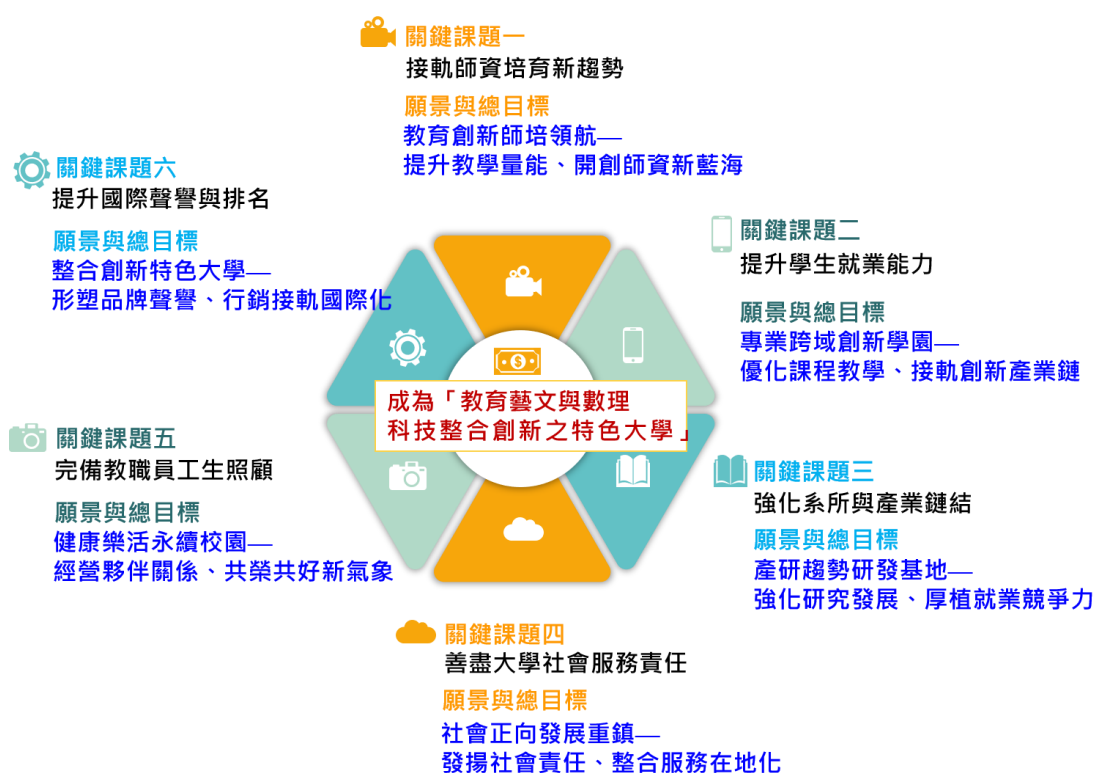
關鍵課題一
接軌師資培育新趨勢
願景與總目標
教育創新師培領航—
提升教學量能、開創師資新藍海

關鍵課題六
提升國際聲譽與排名
願景與總目標
整合創新特色大學—
形塑品牌聲譽、行銷接軌國際化

關鍵課題二
提升學生就業能力
願景與總目標
專業跨域創新學園—
優化課程教學、接軌創新產業鏈

成為「教育藝文與數理科技整合創新之特色大學」

關鍵課題五
完備教職員工生照顧
願景與總目標
健康樂活永續校園—
經營夥伴關係、共榮共好新氣象

關鍵課題三
強化系所與產業鏈結
願景與總目標
產研趨勢研發基地—
強化研究發展、厚植就業競爭力

關鍵課題四
善盡大學社會服務責任
願景與總目標
社會正向發展重鎮—
發揚社會責任、整合服務在地化